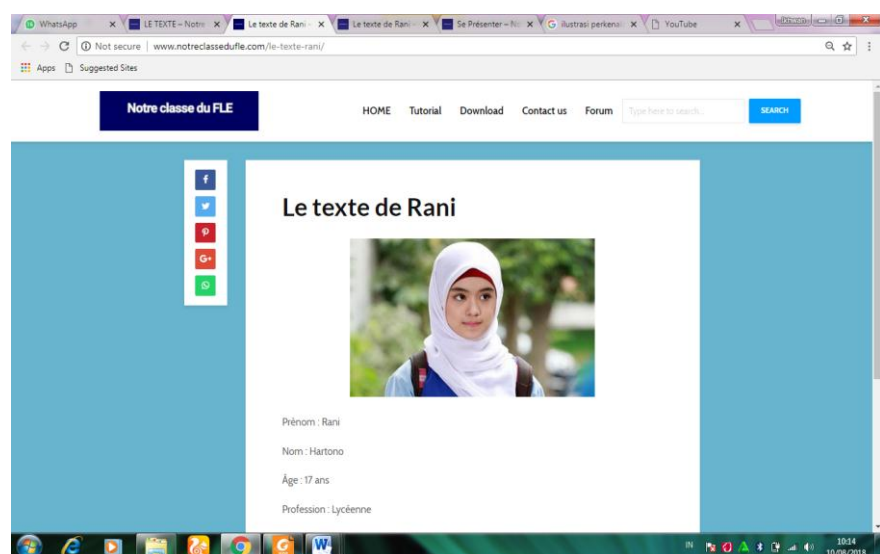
WhatsApp × LE TEXTE – Notre × Le texte de Rani × Le texte de Rani × Se Présenter – N × ilustrasi perkena × YouTube ×

Not secure | www.notreclassedufle.com/le-texte-rani/

Apps Suggested Sites

Notre classe du FLE

HOME Tutorial Download Contact us Forum Type here to search... SEARCH

Le texte de Rani

Prènom : Rani

Nom : Hartono

Âge : 17 ans

Profession : Lycéenne

IN 10:14 10/08/2018